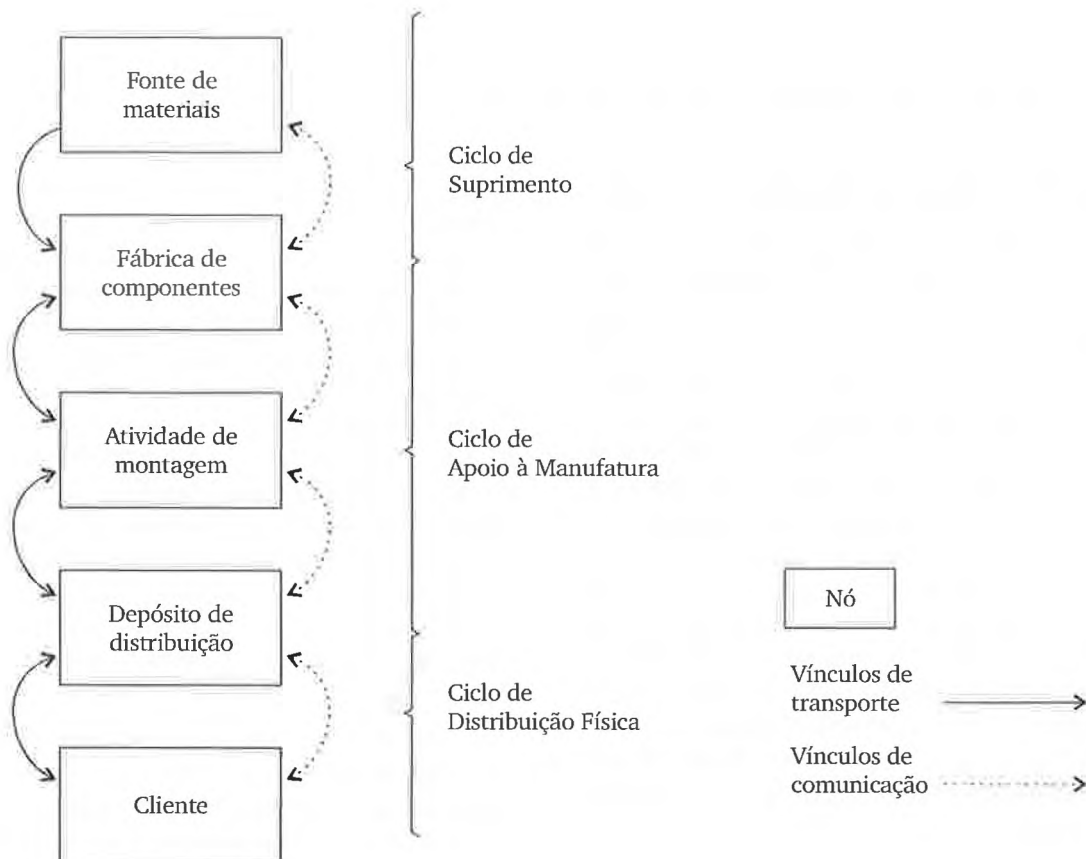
Fonte de materiais

Fábrica de componentes

Atividade de montagem

Depósito de distribuição

Cliente

Ciclo de Suprimento

Ciclo de Apoio à Manufatura

Ciclo de Distribuição Física

Nó

Vínculos de transporte

Vínculos de comunicação